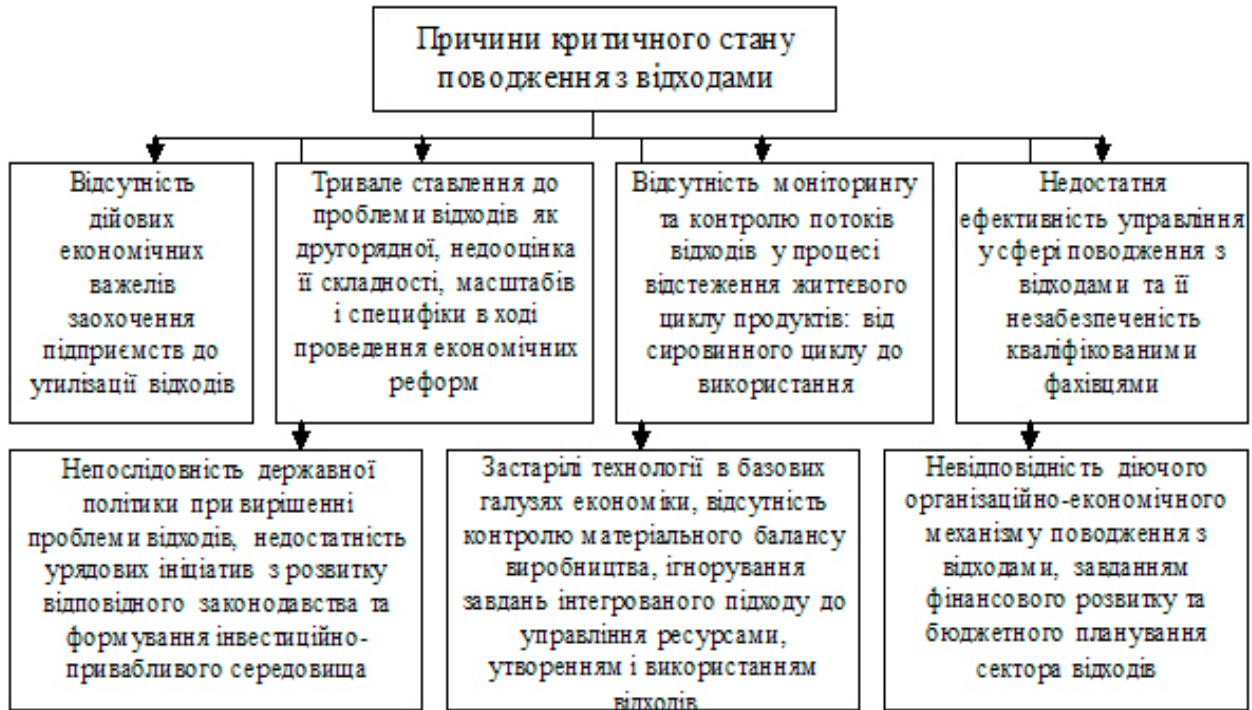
Причини критичного стану поводження з відходами

Відсутність дійових економічних важелів заохочення підприємств до утилізації відходів

Тривале ставлення до проблеми відходів як другорядної, недооцінка її складності, масштабів і специфіки в ході проведення економічних реформ

Відсутність моніторингу та контролю потоків відходів у процесі відстеження життєвого циклу продуктів: від сировинного циклу до використання

Недостатня ефективність управління у сфері поводження з відходами та її незабезпеченість кваліфікованими фахівцями

Непослідовність державної політики при вирішенні проблеми відходів, недостатність урядових ініціатив з розвитку відповідного законодавства та формування інвестиційно-привабливого середовища

Застарілі технології в базових галузях економіки, відсутність контролю матеріального балансу виробництва, ігнорування завдань інтегрованого підходу до управління ресурсами, утворенням і використанням відходів

Невідповідність діючого організаційно-економічного механізму поводження з відходами, завданням фінансового розвитку та бюджетного планування сектора відходів